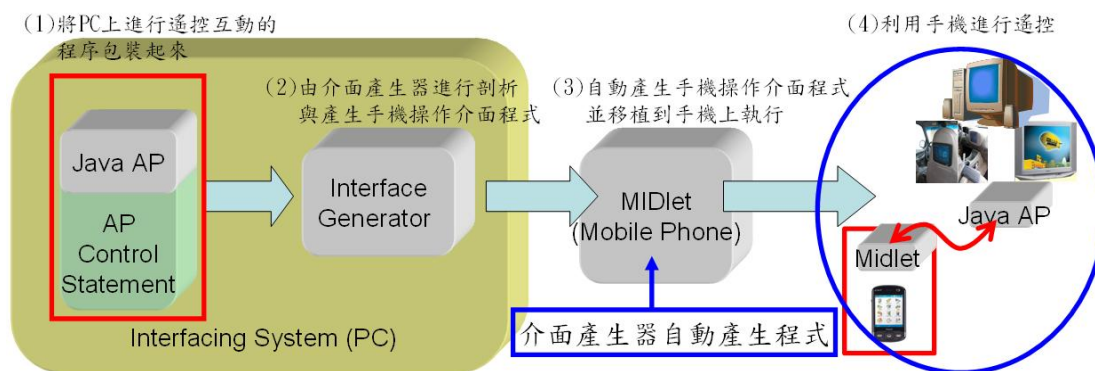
(1)將PC上進行遙控互動的程序包裝起來

(2)由介面產生器進行剖析與產生手機操作介面程式

(3)自動產生手機操作介面程式並移植到手機上執行

(4)利用手機進行遙控

Java AP

AP Control Statement

Interface Generator

MIDlet (Mobile Phone)

Java AP

Midlet

Interfacing System (PC)

介面產生器自動產生程式